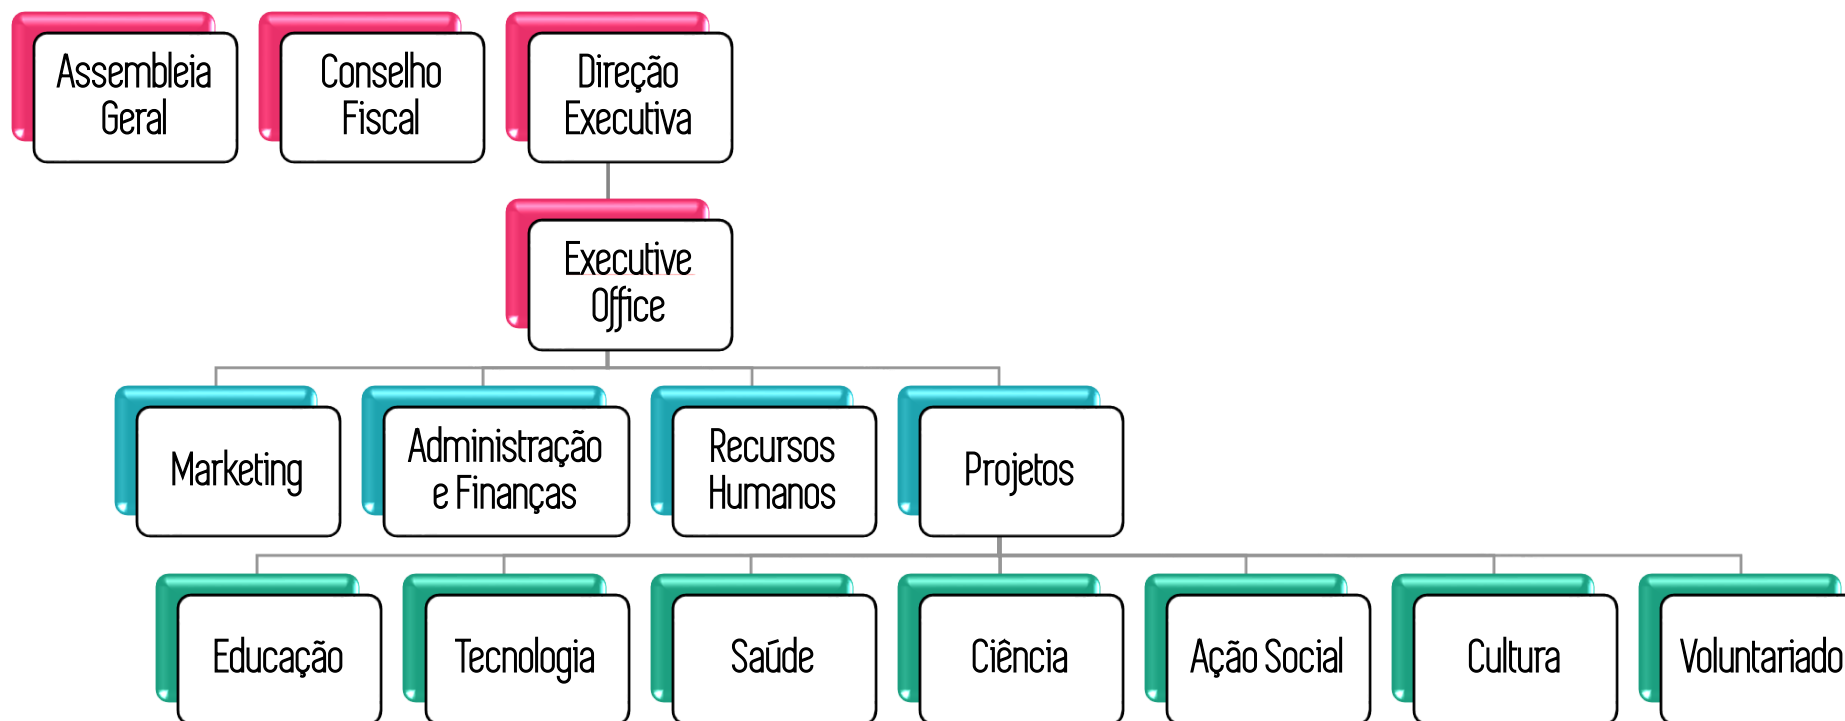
Assembleia Geral

Conselho Fiscal

Direção Executiva

Executive Office

Marketing

Administração e Finanças

Recursos Humanos

Projetos

Educação

Tecnologia

Saúde

Ciência

Ação Social

Cultura

Voluntariado